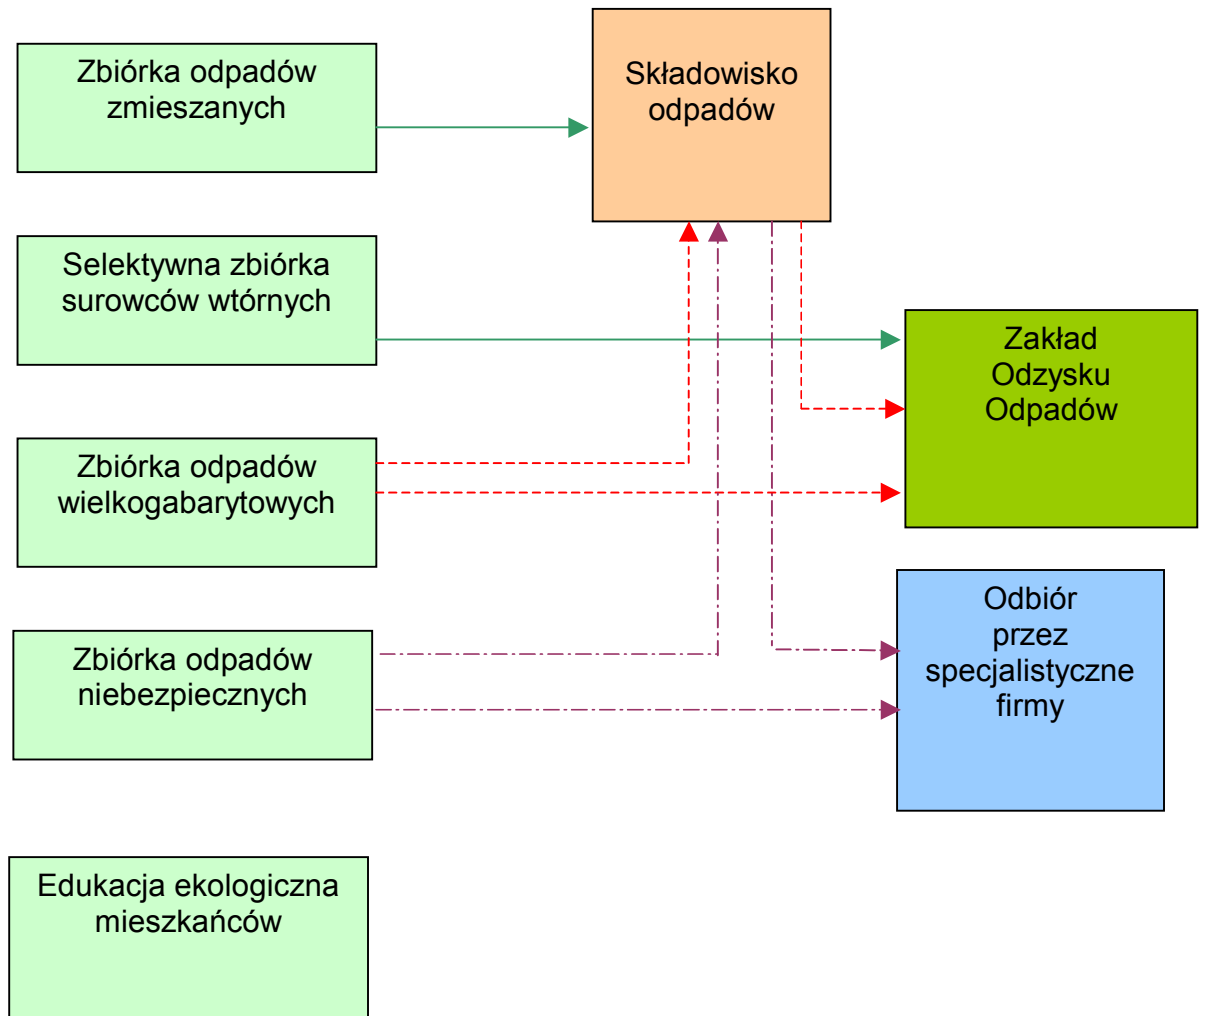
Zbiórka odpadów zmieszanych

Składowisko odpadów

Selektywna zbiórka surowców wtórnych

Zakład Odzysku Odpadów

Zbiórka odpadów wielkogabarytowych

Odbiór przez specjalistyczne firmy

Zbiórka odpadów niebezpiecznych

Edukacja ekologiczna mieszkańców